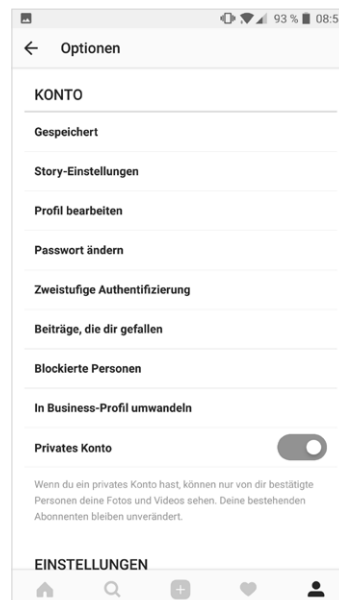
93 % 08:5

Optionen

KONTO

Gespeichert

Story-Einstellungen

Profil bearbeiten

Passwort ändern

Zweistufige Authentifizierung

Beiträge, die dir gefallen

Blockierte Personen

In Business-Profil umwandeln

Privates Konto

Wenn du ein privates Konto hast, können nur von dir bestätigte Personen deine Fotos und Videos sehen. Deine bestehenden Abonnenten bleiben unverändert.

EINSTELLUNGEN